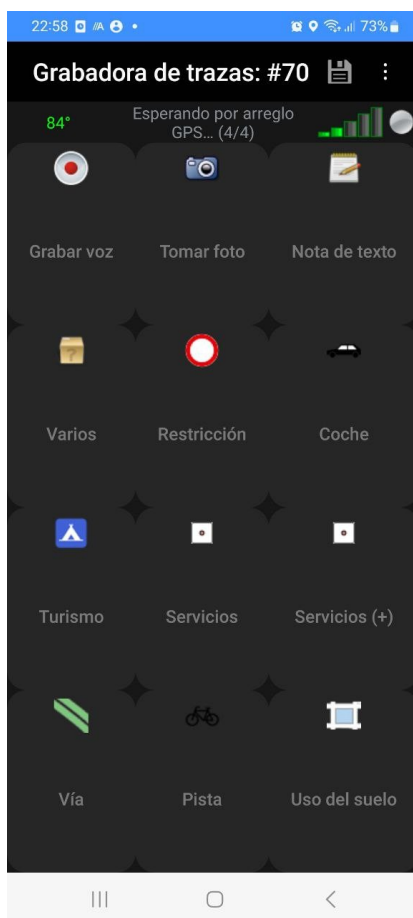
22:58 73%

Grabadora de trazas: #70

84°

Esperando por arreglo GPS... (4/4)

Grabar voz

Tomar foto

Nota de texto

Varios

Restricción

Coche

Turismo

Servicios

Servicios (+)

Vía

Pista

Uso del suelo